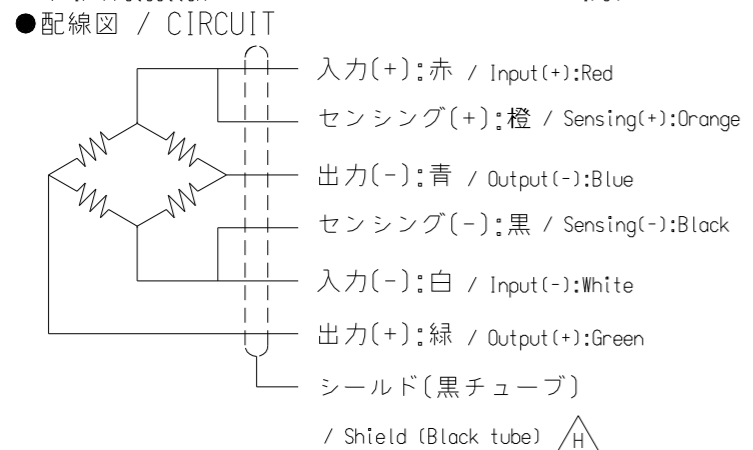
●配線図 / CIRCUIT

入力(+):赤 / Input(+):Red

センシング(+):橙 / Sensing(+):Orange

出力(-):青 / Output(-):Blue

センシング(-):黒 / Sensing(-):Black

入力(-):白 / Input(-):White

出力(+):緑 / Output(+):Green

シールド(黒チューブ)

/ Shield (Black tube) H